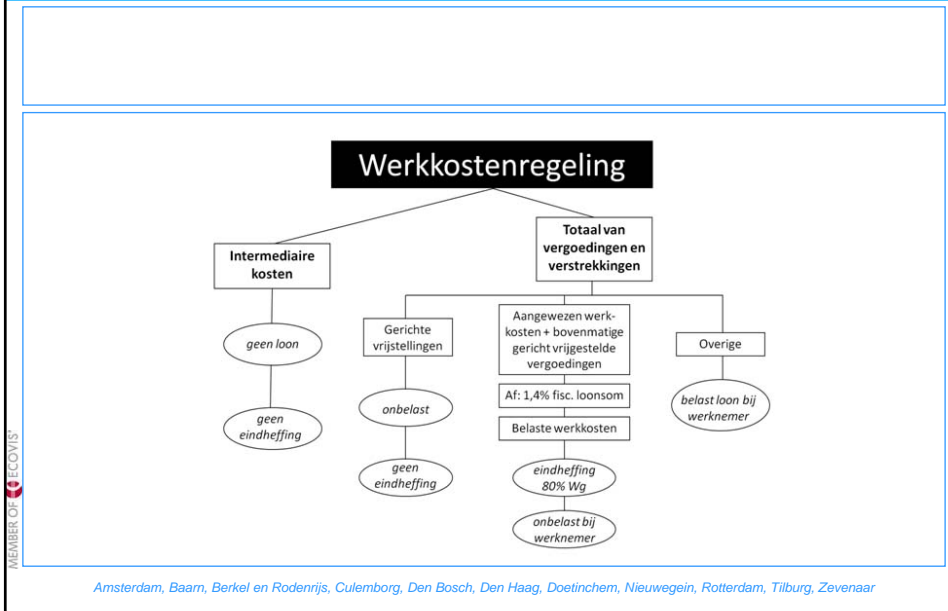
Werkkostenregeling

Intermediaire kosten

Totaal van vergoedingen en verstrekkingen

geen loon

geen eindheffing

Gerichte vrijstellingen

onbelast

geen eindheffing

Aangewezen werkkosten + bovenmatige gericht vrijgestelde vergoedingen

Af: 1,4% fisc. loonsom

Belaste werkkosten

eindheffing 80% Wg

onbelast bij werknemer

Overige

belast loon bij werknemer

MEMBER OF ECOVIS®

Amsterdam, Baarn, Berkel en Rodenrijs, Culemborg, Den Bosch, Den Haag, Doetinchem, Nieuwegein, Rotterdam, Tilburg, Zevenaar